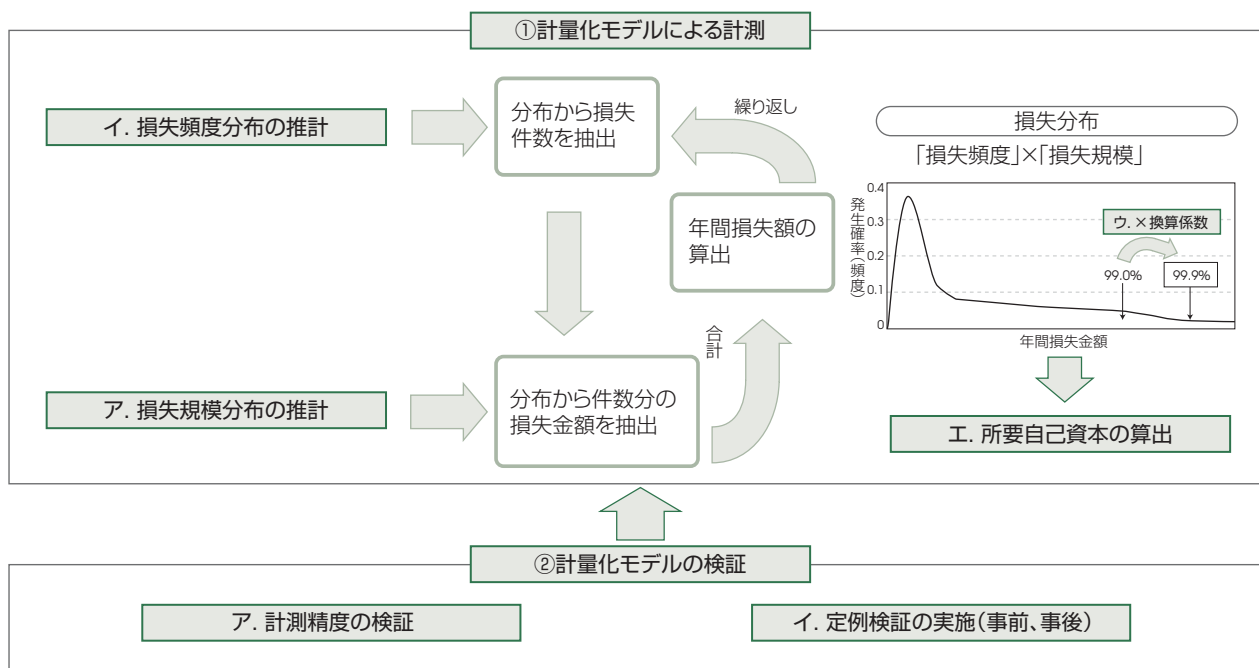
①計量化モデルによる計測

イ. 損失頻度分布の推計

分布から損失件数を抽出

繰り返し

年間損失額の算出

損失分布

「損失頻度」×「損失規模」

0.4
0.3
0.2
0.1
0

発生確率(頻度)

ウ. ×換算係数

99.0%

99.9%

年間損失金額

合計

ア. 損失規模分布の推計

分布から件数分の損失金額を抽出

エ. 所要自己資本の算出

②計量化モデルの検証

ア. 計測精度の検証

イ. 定例検証の実施(事前、事後)